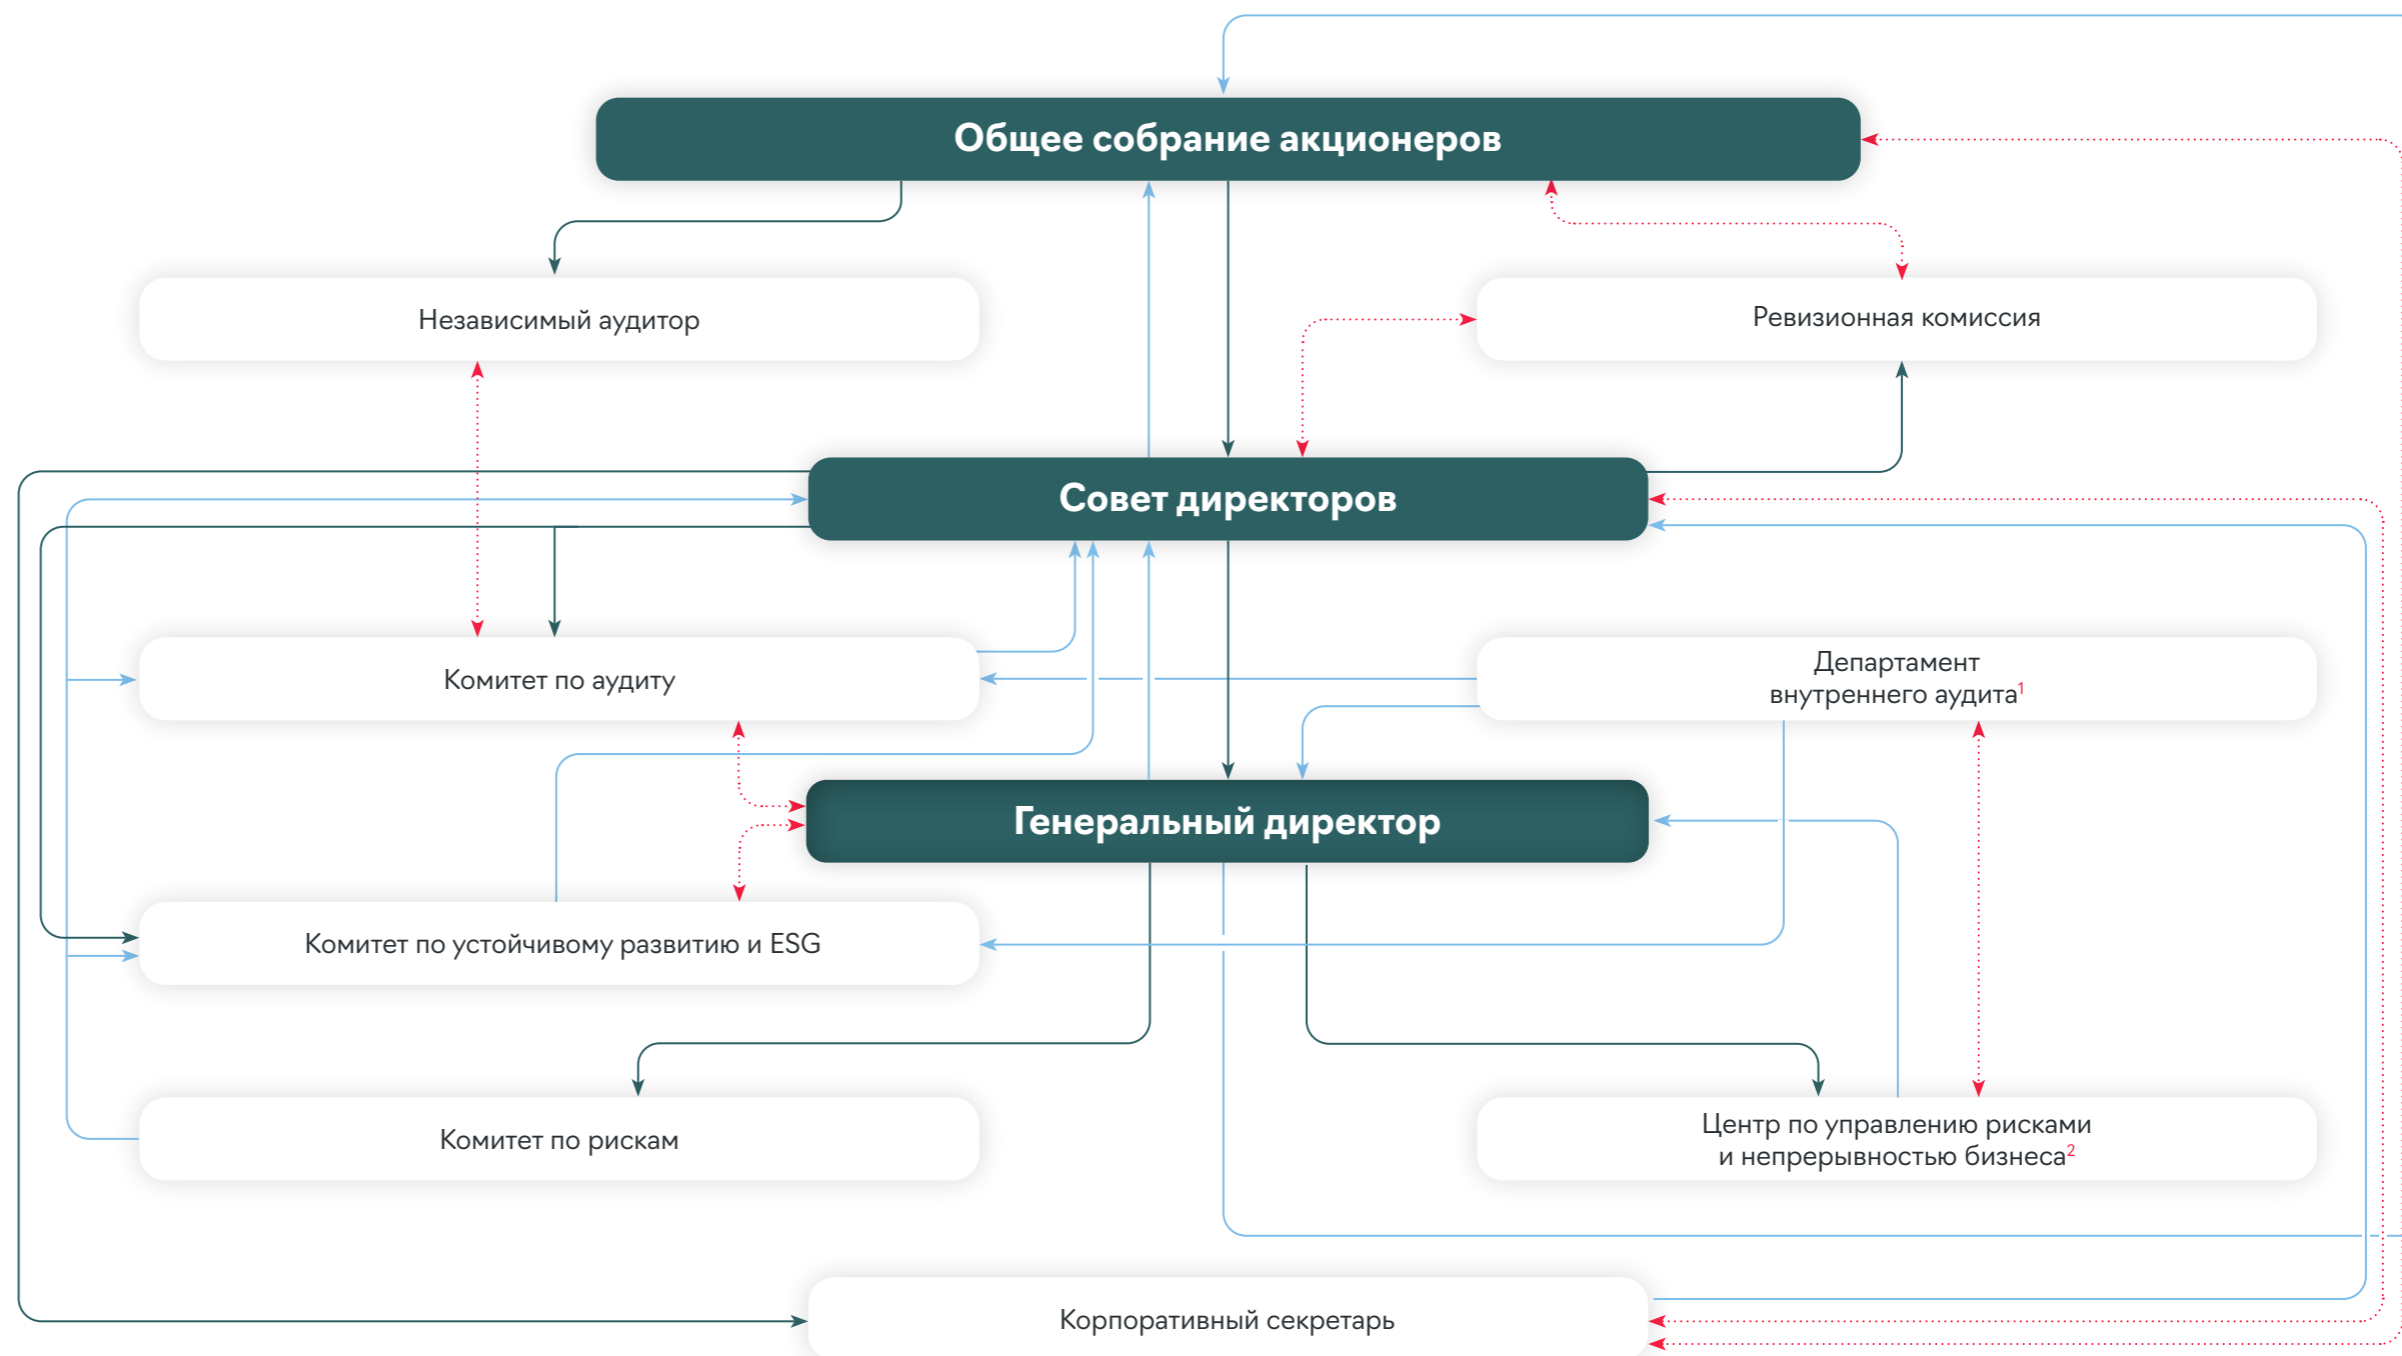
Общее собрание акционеров

Независимый аудитор

Ревизионная комиссия

Совет директоров

Комитет по аудиту

Департамент внутреннего аудита$^{1}$

Генеральный директор

Комитет по устойчивому развитию и ESG

Комитет по рискам

Центр по управлению рисками и непрерывностью бизнеса$^{2}$

Корпоративный секретарь